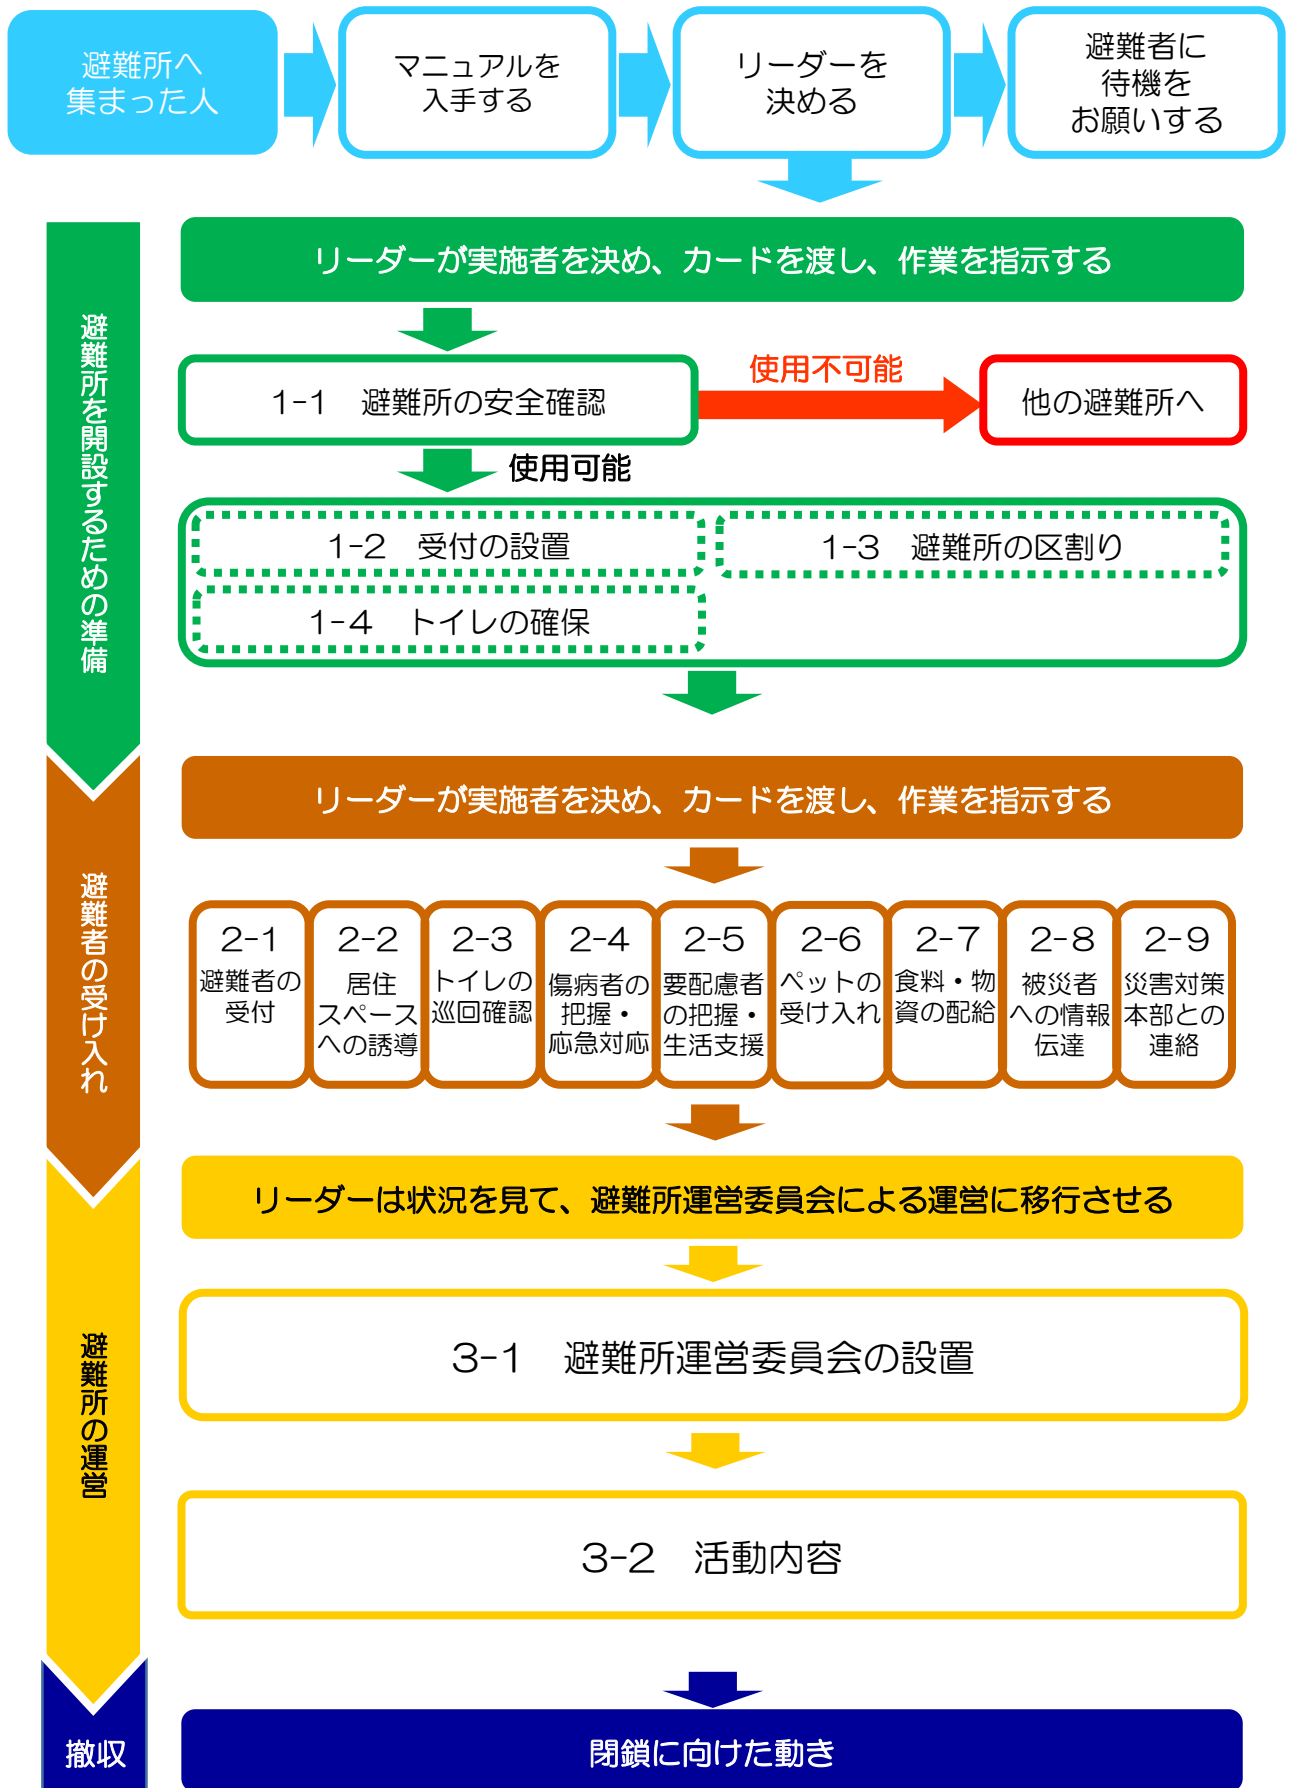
避難所へ集まった人

マニュアルを入手する

リーダーを決める

避難者に待機をお願いする

避難所を開設するための準備

リーダーが実施者を決め、カードを渡し、作業を指示する

1-1　避難所の安全確認

使用不可能

他の避難所へ

使用可能

1-2　受付の設置

1-3　避難所の区割り

1-4　トイレの確保

避難者の受け入れ

リーダーが実施者を決め、カードを渡し、作業を指示する

2-1 避難者の受付

2-2 居住スペースへの誘導

2-3 トイレの巡回確認

2-4 傷病者の把握・応急対応

2-5 要配慮者の把握・生活支援

2-6 ペットの受け入れ

2-7 食料・物資の配給

2-8 被災者への情報伝達

2-9 災害対策本部との連絡

避難所の運営

リーダーは状況を見て、避難所運営委員会による運営に移行させる

3-1　避難所運営委員会の設置

3-2　活動内容

撤収

閉鎖に向けた動き